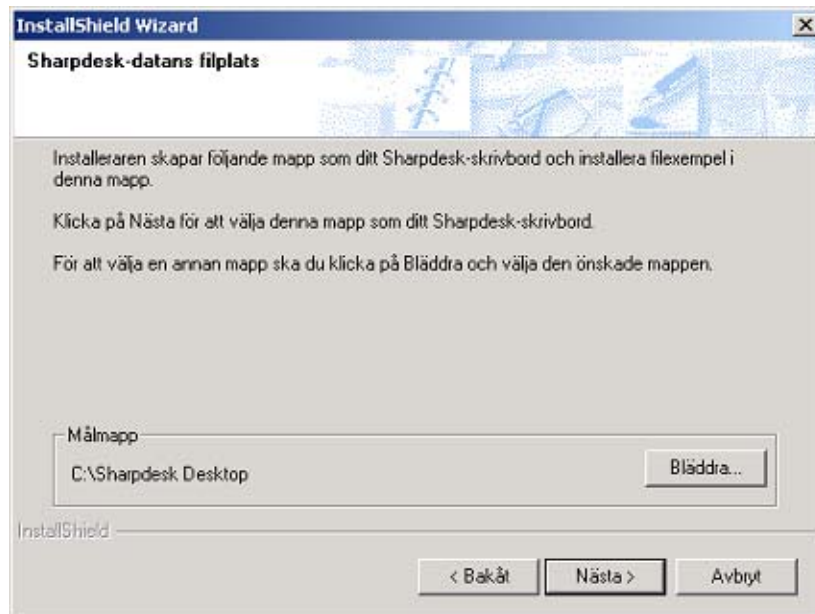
InstallShield Wizard

Sharpdesk-datans filplats

Installeraren skapar följande mapp som ditt Sharpdesk-skrivbord och installera filexempel i denna mapp.

Klicka på Nästa för att välja denna mapp som ditt Sharpdesk-skrivbord.

För att välja en annan mapp ska du klicka på Bläddra och välja den önskade mappen.

Målmapp

C:\Sharpdesk Desktop

Bläddra...

InstallShield

< Bakåt

Nästa >

Avbryt